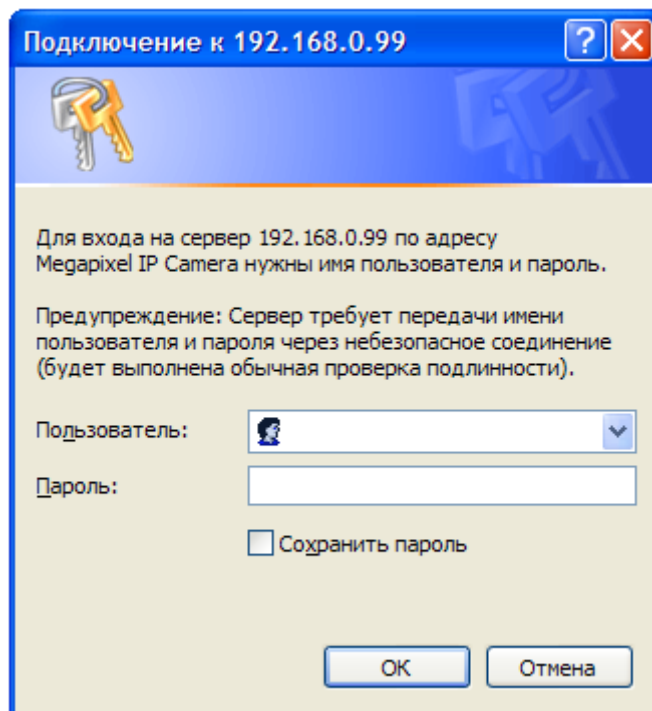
Подключение к 192.168.0.99

Для входа на сервер 192.168.0.99 по адресу Megapixel IP Camera нужны имя пользователя и пароль.

Предупреждение: Сервер требует передачи имени пользователя и пароля через небезопасное соединение (будет выполнена обычная проверка подлинности).

Пользователь:

Пароль:

Сохранить пароль

OK

Отмена